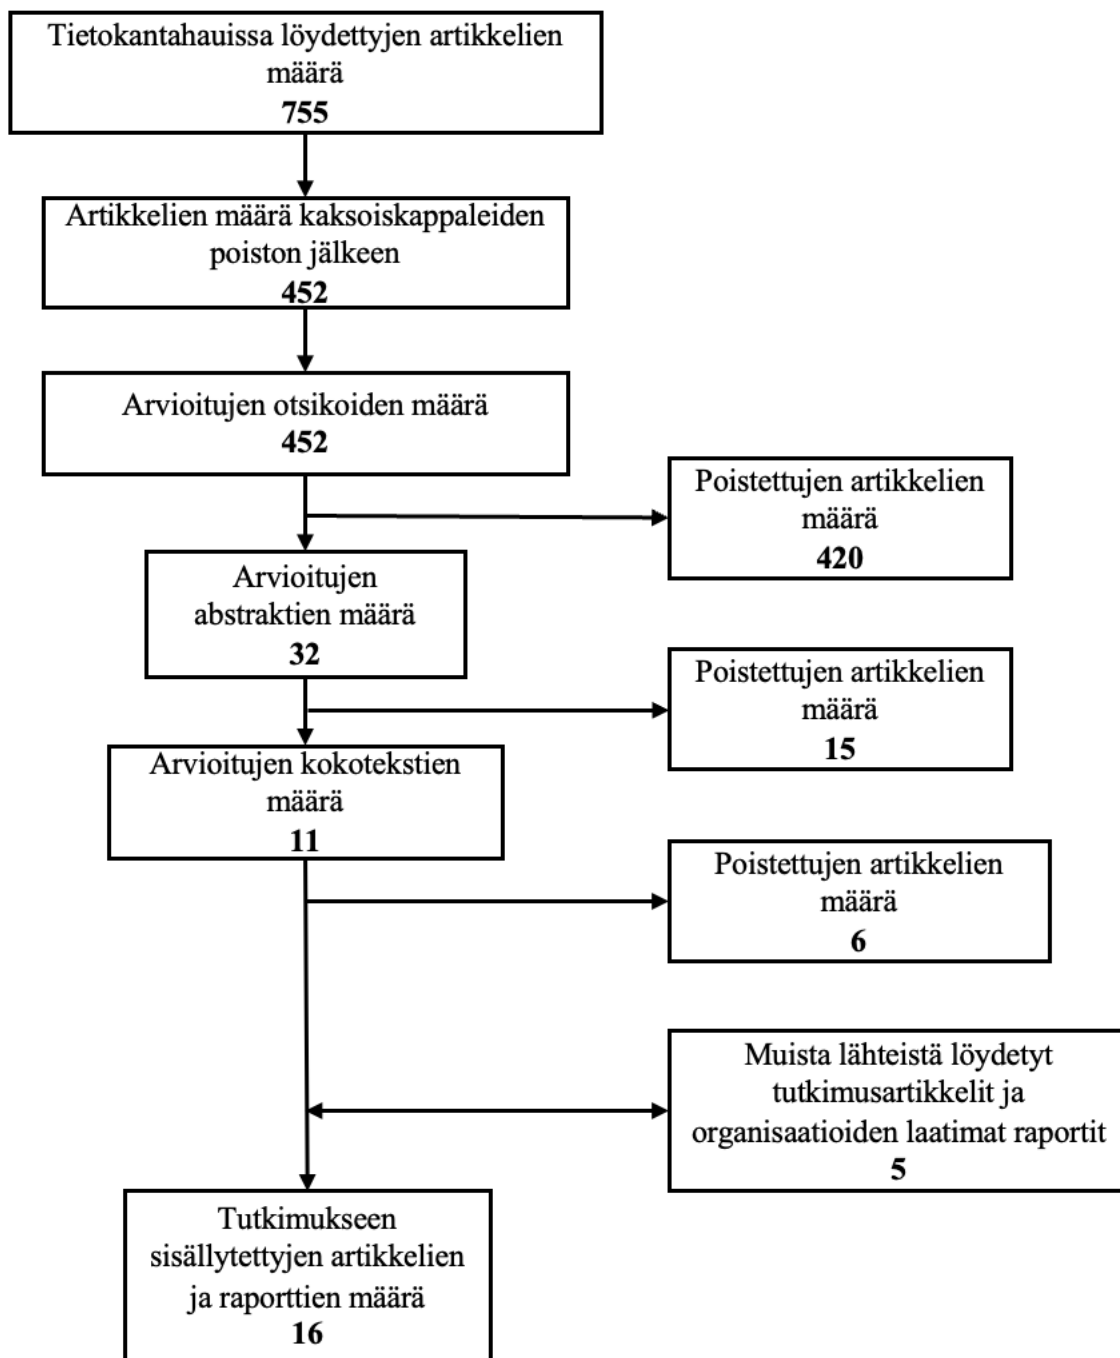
Tietokantahauissa löydettyjen artikkelien määrä
755

Artikkelien määrä kaksoiskappaleiden poiston jälkeen
452

Arvioitujen otsikoiden määrä
452

Poistettujen artikkelien määrä
420

Arvioitujen abstraktien määrä
32

Poistettujen artikkelien määrä
15

Arvioitujen kokotekstien määrä
11

Poistettujen artikkelien määrä
6

Muista lähteistä löydetyt tutkimusartikkelit ja organisaatioiden laatimat raportit
5

Tutkimukseen sisällytettyjen artikkelien ja raporttien määrä
16